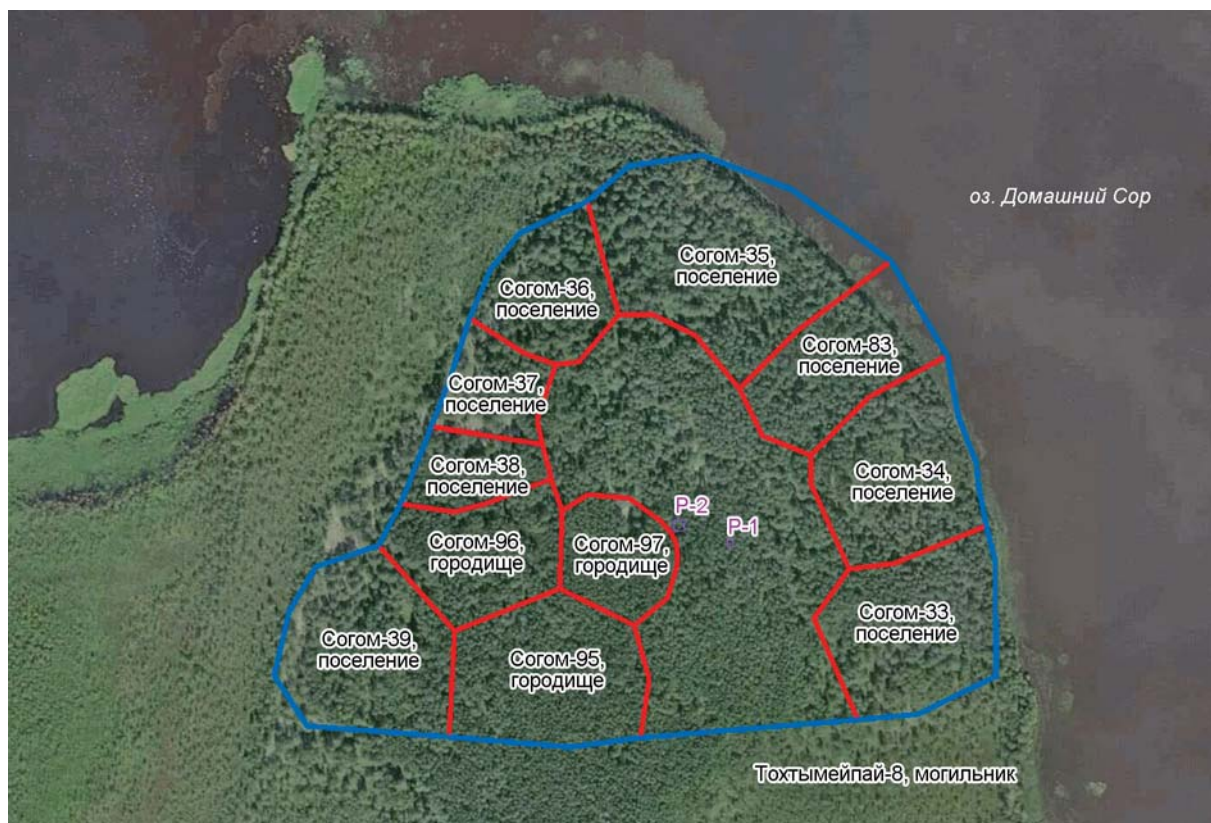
оз. Домашний Сор

Согом-35, поселение

Согом-36, поселение

Согом-83, поселение

Согом-37, поселение

Согом-34, поселение

Согом-38, поселение

Р-2

Р-1

Согом-96, городище

Согом-97, городище

Согом-33, поселение

Согом-39, поселение

Согом-95, городище

Тохтымейпай-8, могильник